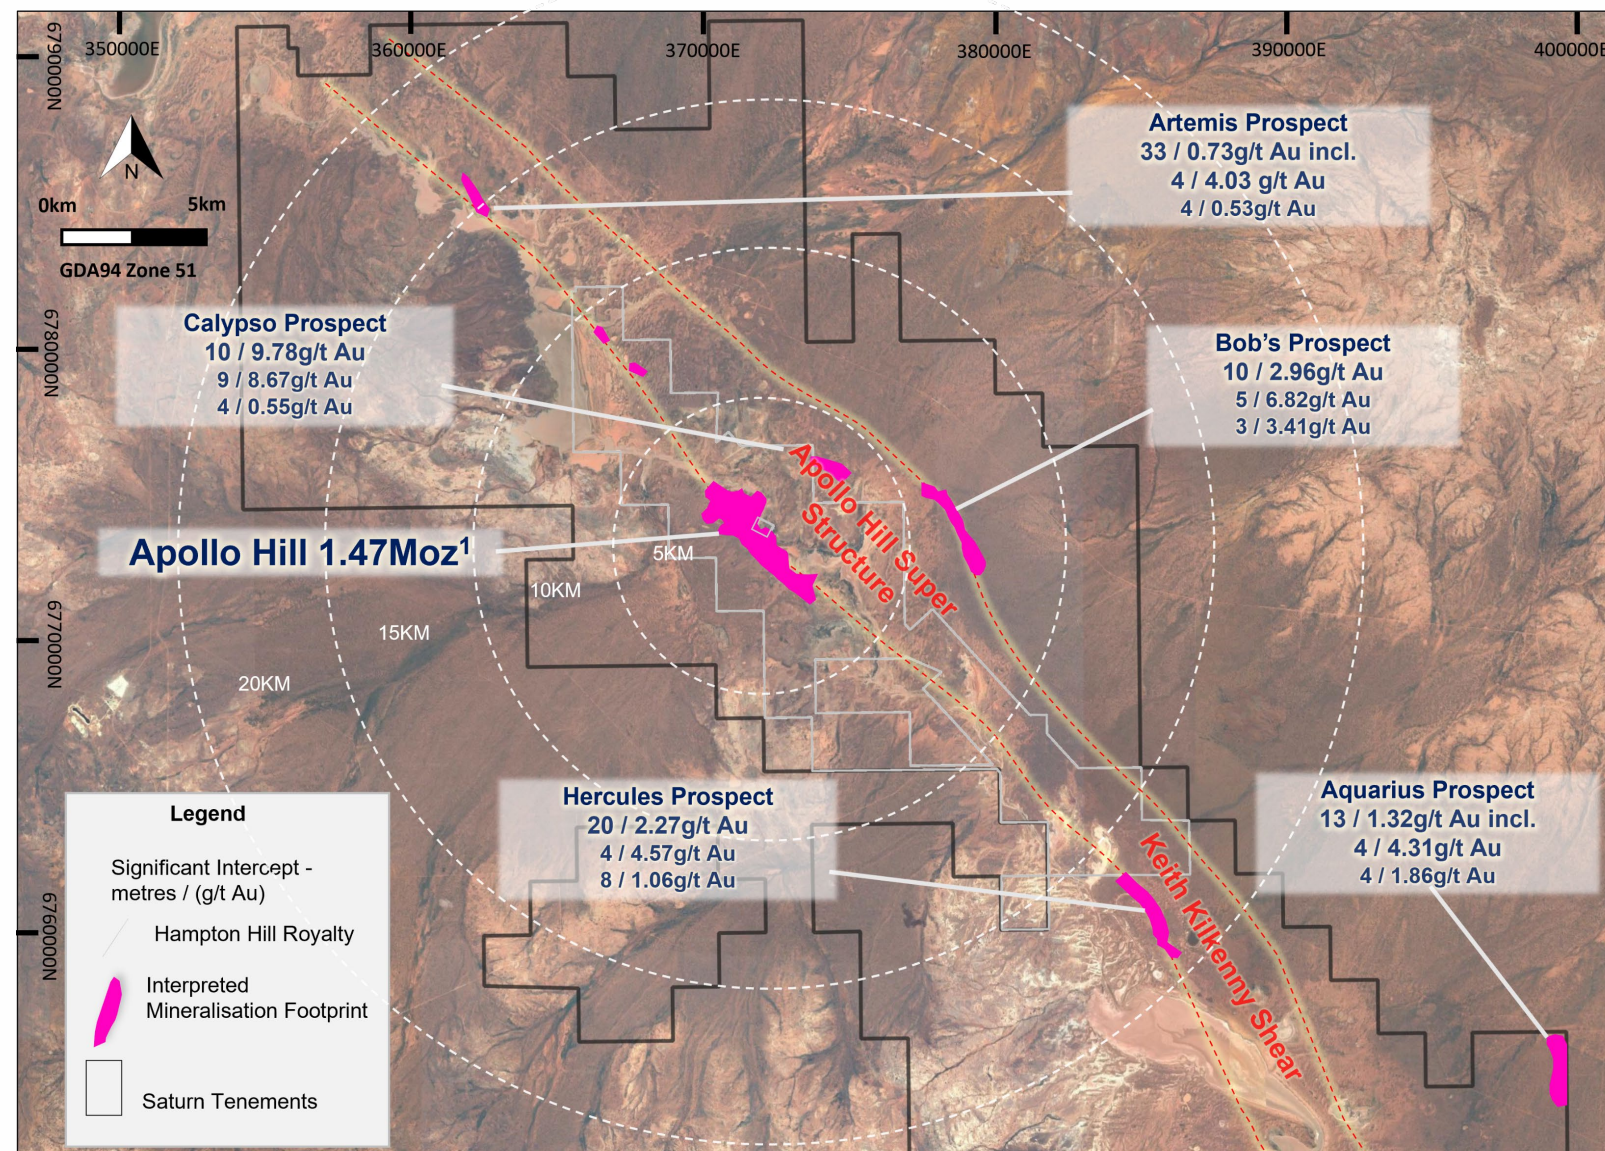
350000E
360000E
370000E
380000E
390000E
400000E

6790000N
6780000N
6770000N
6760000N

N

0km 5km

GDA94 Zone 51

Artemis Prospect
33 / 0.73g/t Au incl.
4 / 4.03 g/t Au
4 / 0.53g/t Au

Calypso Prospect
10 / 9.78g/t Au
9 / 8.67g/t Au
4 / 0.55g/t Au

Bob's Prospect
10 / 2.96g/t Au
5 / 6.82g/t Au
3 / 3.41g/t Au

Apollo Hill 1.47Moz$^1$

Apollo Hill Super Structure

5KM
10KM
15KM
20KM

Hercules Prospect
20 / 2.27g/t Au
4 / 4.57g/t Au
8 / 1.06g/t Au

Aquarius Prospect
13 / 1.32g/t Au incl.
4 / 4.31g/t Au
4 / 1.86g/t Au

Keith Kilkenny Shear

Legend
Significant Intercept - metres / (g/t Au)
Hampton Hill Royalty
Interpreted Mineralisation Footprint
Saturn Tenements